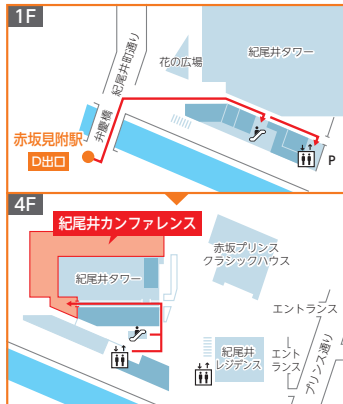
1F

紀尾井タワー

花の広場

紀尾井町通り

弁慶橋

赤坂見附駅

D出口

P

4F

紀尾井カンファレンス

紀尾井タワー

赤坂プリンス クラシックハウス

エントランス

エントランス

紀尾井 レジデンス

プリンス通り